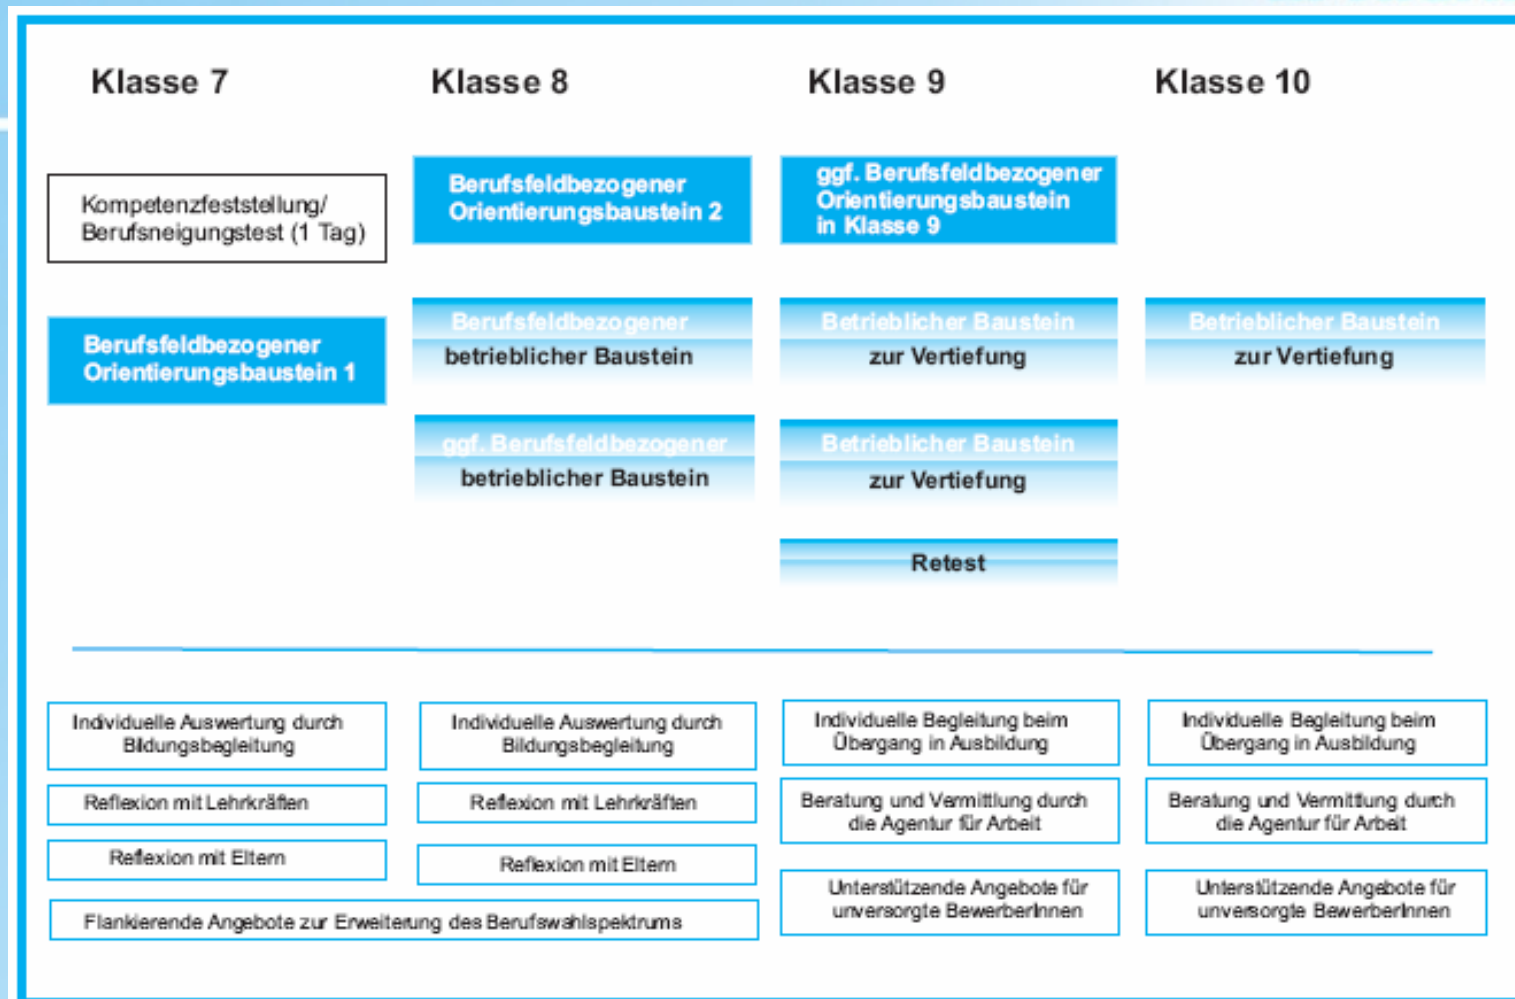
Klasse 7

Kompetenzfeststellung/ Berufsneigungstest (1 Tag)

Berufsfeldbezogener Orientierungsbaustein 1

Klasse 8

Berufsfeldbezogener Orientierungsbaustein 2

Berufsfeldbezogener betrieblicher Baustein

ggf. Berufsfeldbezogener betrieblicher Baustein

Klasse 9

ggf. Berufsfeldbezogener Orientierungsbaustein in Klasse 9

Betrieblicher Baustein zur Vertiefung

Betrieblicher Baustein zur Vertiefung

Retest

Klasse 10

Betrieblicher Baustein zur Vertiefung

Individuelle Auswertung durch Bildungsbegleitung

Reflexion mit Lehrkräften

Reflexion mit Eltern

Individuelle Auswertung durch Bildungsbegleitung

Reflexion mit Lehrkräften

Reflexion mit Eltern

Flankierende Angebote zur Erweiterung des Berufswahlspektrums

Individuelle Begleitung beim Übergang in Ausbildung

Beratung und Vermittlung durch die Agentur für Arbeit

Unterstützende Angebote für unversorgte BewerberInnen

Individuelle Begleitung beim Übergang in Ausbildung

Beratung und Vermittlung durch die Agentur für Arbeit

Unterstützende Angebote für unversorgte BewerberInnen